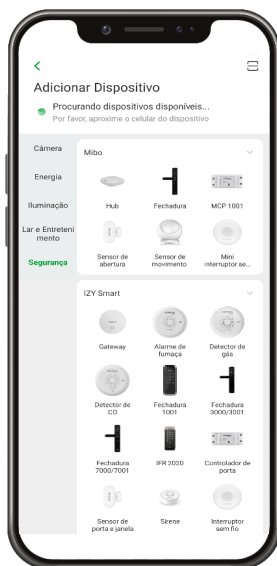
Adicionar Dispositivo

Procurando dispositivos disponíveis...
Por favor, aproxime o celular do dispositivo

Câmera
Energia
Iluminação
Lar e Entretenimento
Segurança

Mibo

Hub
Fechadura
MCP 1001
Sensor de abertura
Sensor de movimento
Mini interruptor se...

IZY Smart

Gateway
Alarme de fumaça
Detector de gás
Detector de CO
Fechadura 1001
Fechadura 3000/3001
Fechadura 7000/7001
IFR 2020
Controlador de porta
Sensor de porta e janela
Sirene
Interruptor sem fio